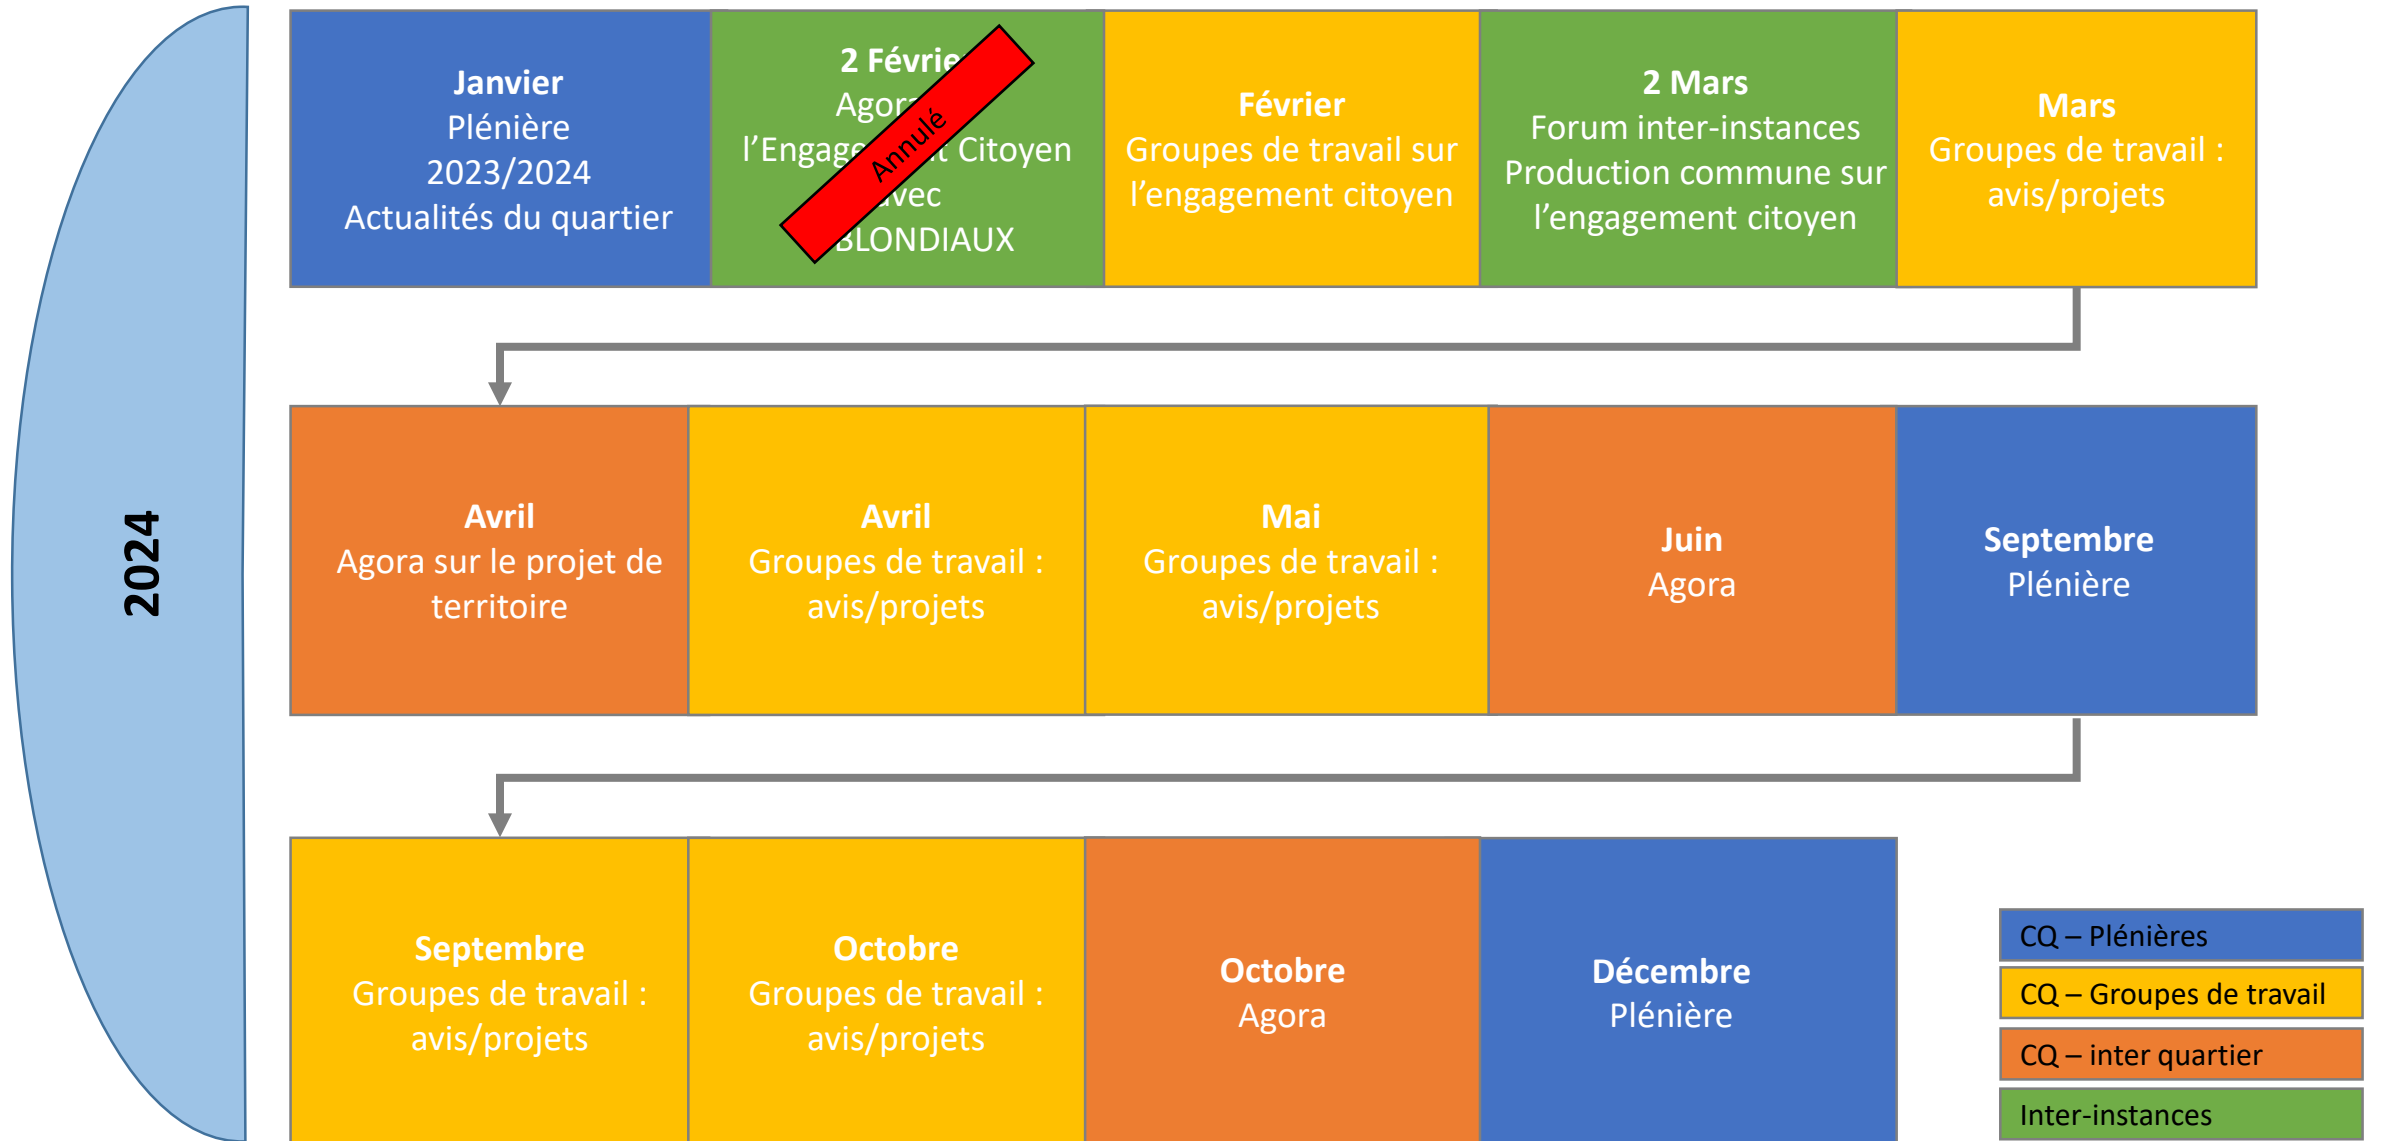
2024

**Janvier**
Plénière
2023/2024
Actualités du quartier

**2 Févrie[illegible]**
Agor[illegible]
l'Engage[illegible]t Citoyen
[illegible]vec
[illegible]BLONDIAUX

Annulé

**Février**
Groupes de travail sur l'engagement citoyen

**2 Mars**
Forum inter-instances
Production commune sur l'engagement citoyen

**Mars**
Groupes de travail : avis/projets

**Avril**
Agora sur le projet de territoire

**Avril**
Groupes de travail : avis/projets

**Mai**
Groupes de travail : avis/projets

**Juin**
Agora

**Septembre**
Plénière

**Septembre**
Groupes de travail : avis/projets

**Octobre**
Groupes de travail : avis/projets

**Octobre**
Agora

**Décembre**
Plénière

CQ – Plénières
CQ – Groupes de travail
CQ – inter quartier
Inter-instances